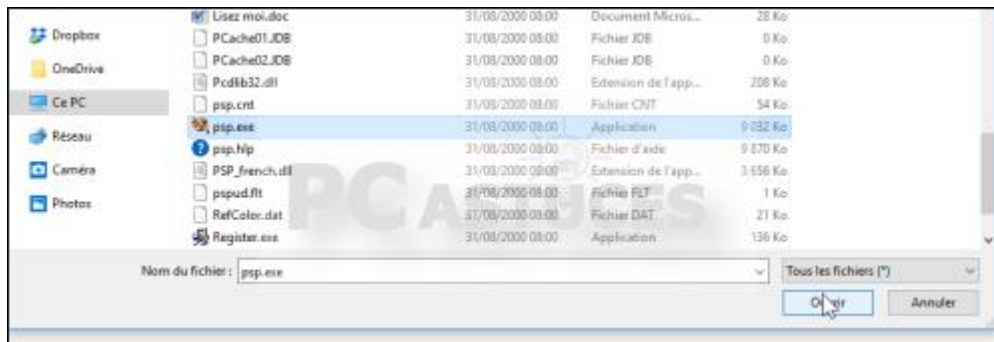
Dropbox
OneDrive
Ce PC
Réseau
Caméra
Photos

| | | | |
|---|---|---|---|
| Lisez moi.doc | 31/08/2000 08:00 | Document Micros... | 28 Ko |
| PCache01.JDB | 31/08/2000 08:00 | Fichier JDB | 0 Ko |
| PCache02.JDB | 31/08/2000 08:00 | Fichier JDB | 0 Ko |
| Pcdlib32.dll | 31/08/2000 08:00 | Extension de l'app... | 208 Ko |
| psp.cnt | 31/08/2000 08:00 | Fichier CNT | 54 Ko |
| psp.exe | 31/08/2000 08:00 | Application | 9 032 Ko |
| psp.hlp | 31/08/2000 08:00 | Fichier d'aide | 9 870 Ko |
| PSP_french.dll | 31/08/2000 08:00 | Extension de l'app... | 3 656 Ko |
| pspud.flt | 31/08/2000 08:00 | Fichier FLT | 1 Ko |
| RefColor.dat | 31/08/2000 08:00 | Fichier DAT | 21 Ko |
| Register.exe | 31/08/2000 08:00 | Application | 136 Ko |

PC ASTUCES

Nom du fichier : psp.exe
Tous les fichiers (*)
Ouvrir
Annuler